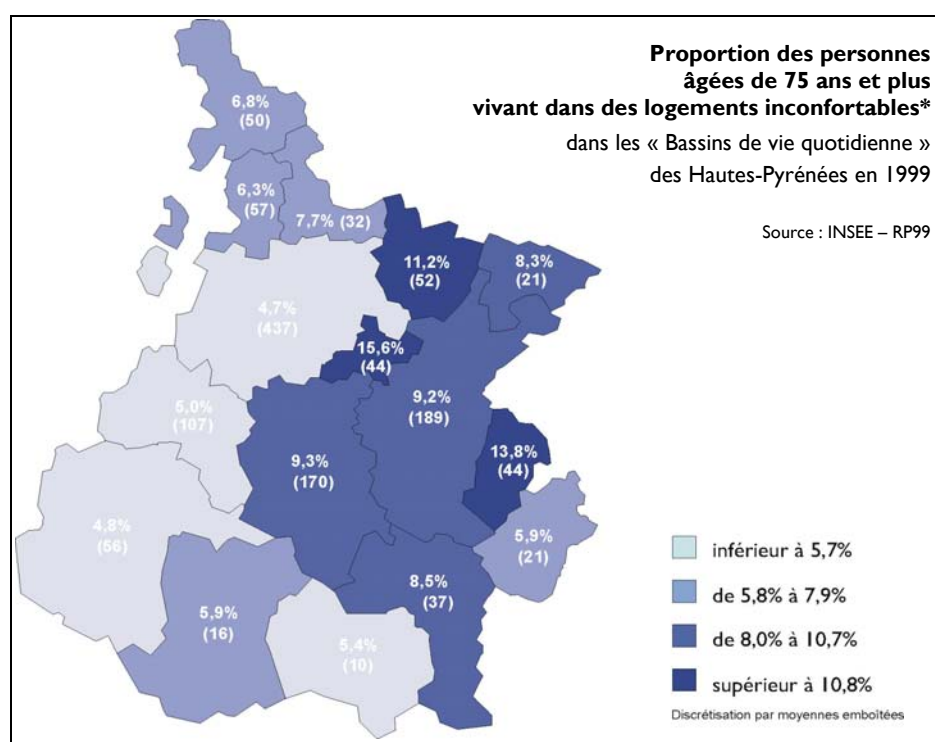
**Proportion des personnes âgées de 75 ans et plus vivant dans des logements inconfortables***

dans les « Bassins de vie quotidienne » des Hautes-Pyrénées en 1999

Source : INSEE – RP99

6,8% (50)

6,3% (57)

7,7% (32)

11,2% (52)

8,3% (21)

4,7% (437)

15,6% (44)

9,2% (189)

5,0% (107)

9,3% (170)

13,8% (44)

4,8% (56)

5,9% (21)

8,5% (37)

5,9% (16)

5,4% (10)

inférieur à 5,7%

de 5,8% à 7,9%

de 8,0% à 10,7%

supérieur à 10,8%

Discrétisation par moyennes emboîtées